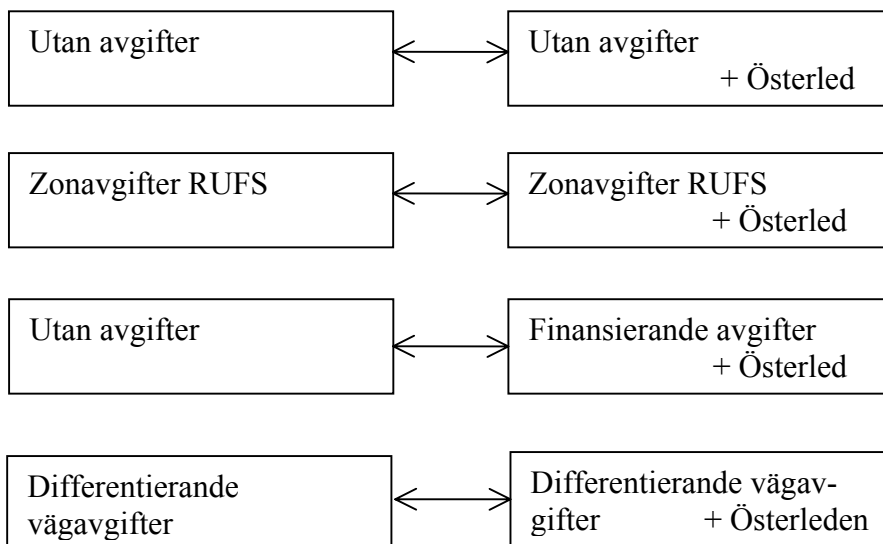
Utan avgifter

Utan avgifter + Österled

Zonavgifter RUFS

Zonavgifter RUFS + Österled

Utan avgifter

Finansierande avgifter + Österled

Differentierande vägavgifter

Differentierande vägavgifter + Österleden